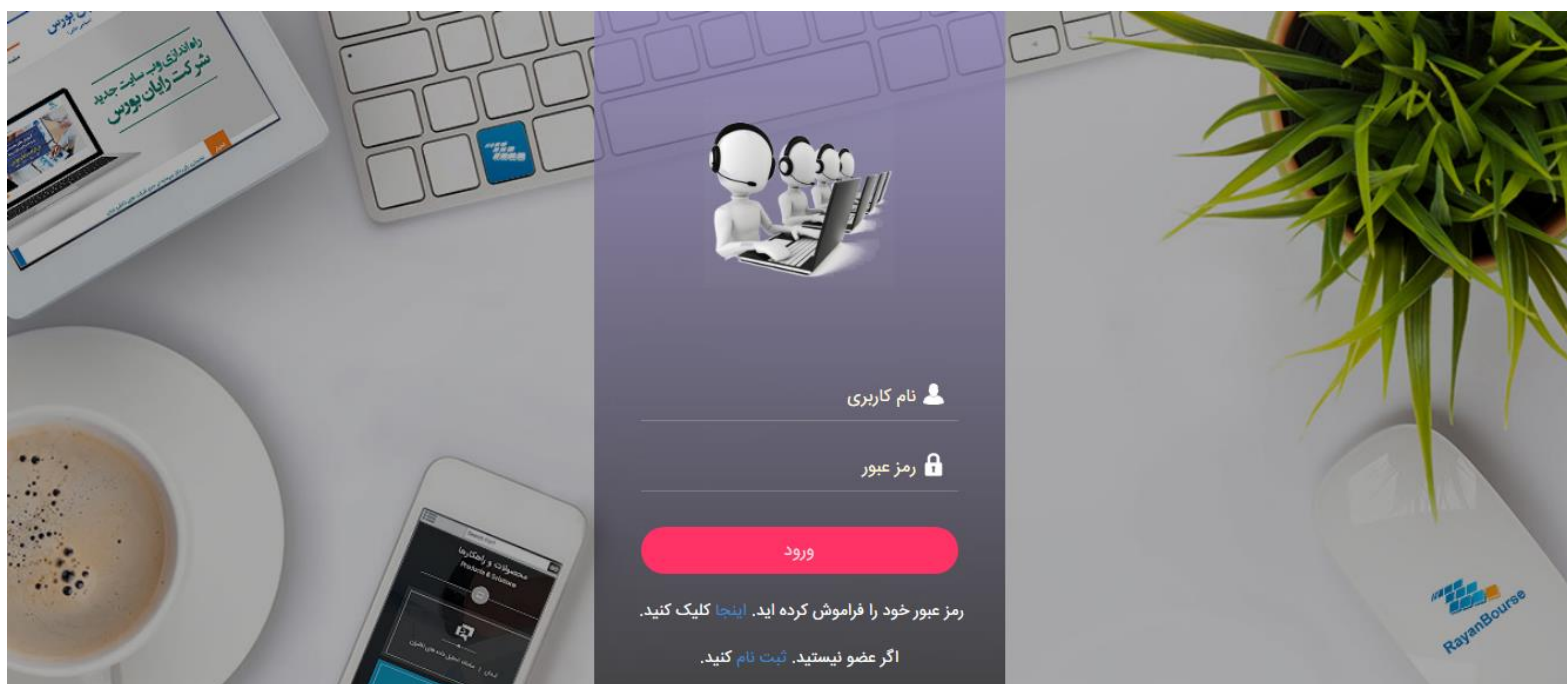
راه اندازی وب سایت جدید
شرکت رایان بورس

نام کاربری

رمز عبور

ورود

رمز عبور خود را فراموش کرده اید. اینجا کلیک کنید.

اگر عضو نیستید. ثبت نام کنید.

محصولات و راهکارها
Products & Solutions

RayanBourse